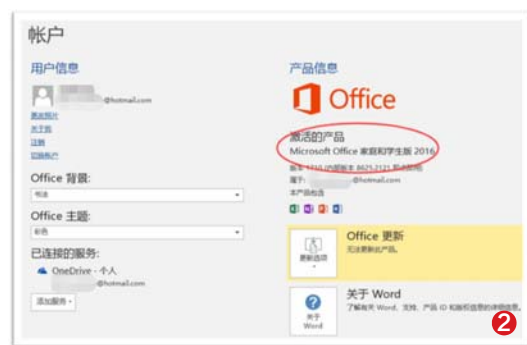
帐户

用户信息

@hotmail.com

更改照片
关于我
注销
切换帐户

Office 背景:
书法

Office 主题:
彩色

已连接的服务:
OneDrive - 个人
@hotmail.com

添加服务

产品信息

Office

激活的产品
Microsoft Office 家庭和学生版 2016

版本 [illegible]
属于: @hotmail.com
本产品包含

Office 更新
无法更新此产品。
更新选项

关于 Word
了解有关 Word、支持、产品 ID 和版权信息的详细信息。
关于 Word

2